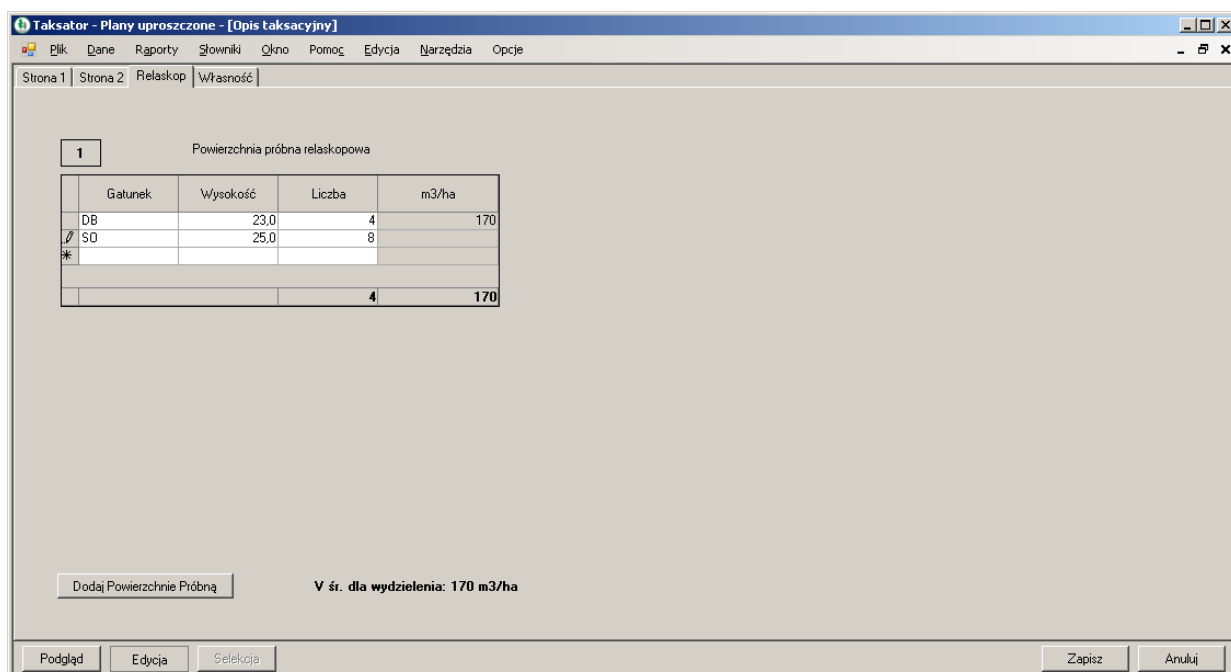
Taksator - Plany uproszczone - [Opis taksacyjny]

Plik Dane Raporty Słowniki Okno Pomoc Edycja Narzędzia Opcje

Strona 1 | Strona 2 | Relaskop | Własność

1

Powierzchnia próbna relaskopowa

| Gatunek | Wysokość | Liczba | m3/ha |
|---|---|---|---|
| DB | 23,0 | 4 | 170 |
| SO | 25,0 | 8 | |
| | | | |
| | | 4 | 170 |

Dodaj Powierzchnie Próbną

V śr. dla wydzielenia: 170 m3/ha

Podgląd Edycja Selekcja

Zapisz Anuluj